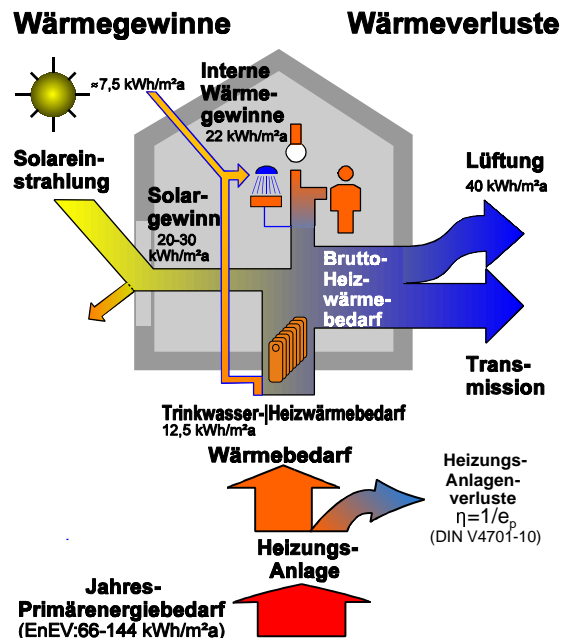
Wärmegewinne

Wärmeverluste

≈7,5 kWh/m²a

Interne Wärmegewinne
22 kWh/m²a

Solareinstrahlung

Solargewinn
20-30 kWh/m²a

Lüftung
40 kWh/m²a

Brutto-Heizwärmebedarf

Transmission

Trinkwasser-|Heizwärmebedarf
12,5 kWh/m²a

Wärmebedarf

Heizungs-Anlagenverluste
$\eta=1/e_p$
(DIN V4701-10)

Heizungs-Anlage

Jahres-Primärenergiebedarf
(EnEV:66-144 kWh/m²a)